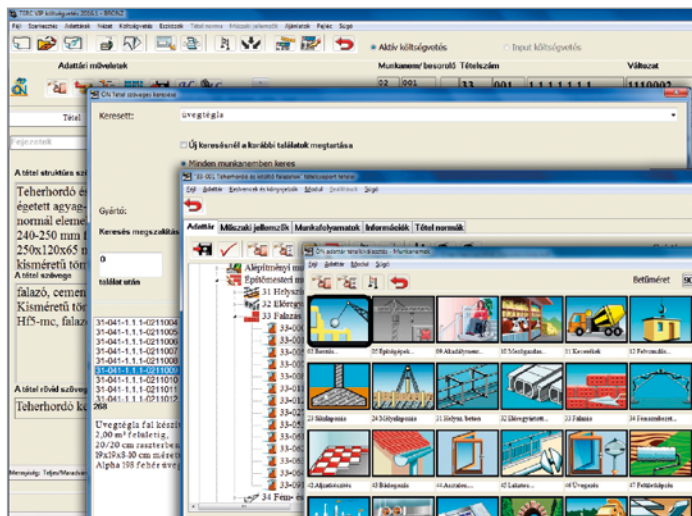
TERC VIP költségvetés 2016.1 - [MINTA]
Fájl Szerkesztés Adatlánk Nézet Költségvetés Szakágak Tétel norma Műszaki jellemzők Ajánlatok Fejlec Súgó
Aktív költségvetés
Input költségvetés
Adattári műveletek
Munkanem/ besoroló Tételszám Változat
22 001 33 001 1.1.1.1.1.1 1110002
Tétel
Fejezetek
A tétel struktúra sz
Teherhordó é
égetett agyag
normál eleme
240-250 mm
250x120x65 m
kisméretű tön
A tétel szöveg
falazó, cemen
Kisméretű tö
Hf5-mc, falaz
A tétel rövid szöveg
Teherhordó k
Mennyiség: Teljes/Munkahe
CN Tétel szövegben keresés
Keresett: üvegtégla
Új keresésnél a korábbi találatok megtartása
Minden munkanemben keres
Gyártó:
Keresés megszakítás
0
találat után
31-041-1.1.1-0211004
31-041-1.1.1-0211005
31-041-1.1.1-0211006
31-041-1.1.1-0211007
31-041-1.1.1-0211008
31-041-1.1.1-0211009
31-041-1.1.1-0211010
31-041-1.1.1-0211011
31-041-1.1.1-0211012
268
Üvegtégla fal készít
2,00 m² felületig,
20/20 cm raszterben
19x19x8-10 cm mérett
Alpha 198 fehér üveg
33-001 Teherhordó és kitöltő falazatok - tételcsoport tételei
Fájl Adattár Kedvencek és könyvjelzők Modul Drafttool Súgó
Adatlap Műszaki jellemzők Munkafolyamatok Információk Tétel normák
Alépítményi m
Építőmesteri m
31 Helyszí
32 Előregy
33 Falazás
33-00
33-00
33-00
33-00
33-00
33-01
33-01
33-02
33-03
33-04
33-05
33-06
33-07
33-08
33-09
33-10
34 Fém-
CN adattár tematikus kereső - Munkanemek
Fájl Adattár Modul Súgó
Betűméret
02 Bontás
05 Építőgépek
06 Akadálymentes
10 Medgazdas
11 Kerítések
12 Fémszerk
21 Síkalapozás
24 Mélyalapozás
31 Helyszíni beton
32 Előregyártott
33 Falazás
34 Fémszerkezet
41 Aljzatkészítés
42 Burkolás
43 Asztalos
44 Lakatos
47 Üvegezés
47 Felületképzés